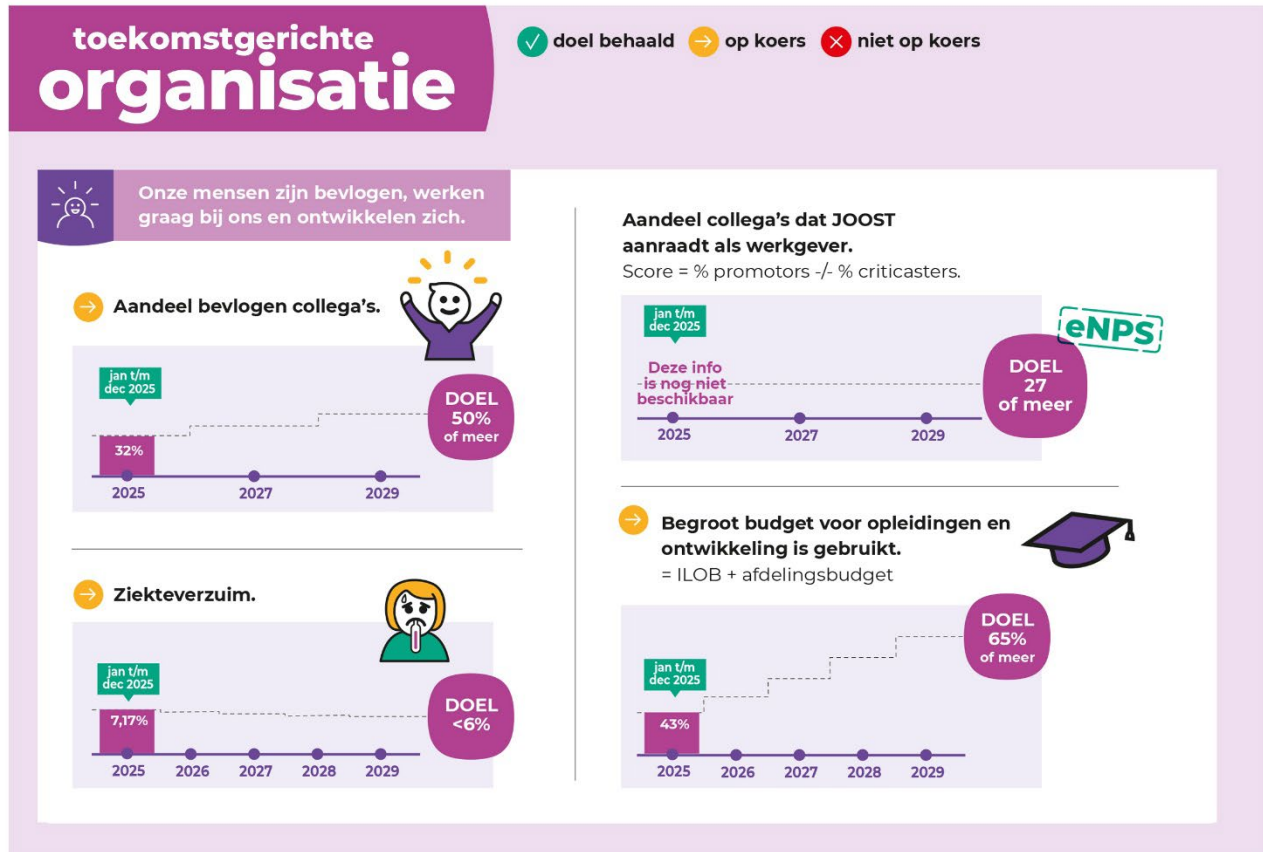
toekomstgerichte organisatie

doel behaald
op koers
niet op koers

Onze mensen zijn bevlogen, werken graag bij ons en ontwikkelen zich.

Aandeel bevlogen collega's.

jan t/m dec 2025

32%

2025 2027 2029

DOEL 50% of meer

Ziekteverzuim.

jan t/m dec 2025

7,17%

2025 2026 2027 2028 2029

DOEL <6%

Aandeel collega's dat JOOST aanraadt als werkgever.
Score = % promotors -/- % criticasters.

jan t/m dec 2025

Deze info is nog niet beschikbaar

eNPS

2025 2027 2029

DOEL 27 of meer

Begroot budget voor opleidingen en ontwikkeling is gebruikt.
= ILOB + afdelingsbudget

jan t/m dec 2025

43%

2025 2026 2027 2028 2029

DOEL 65% of meer